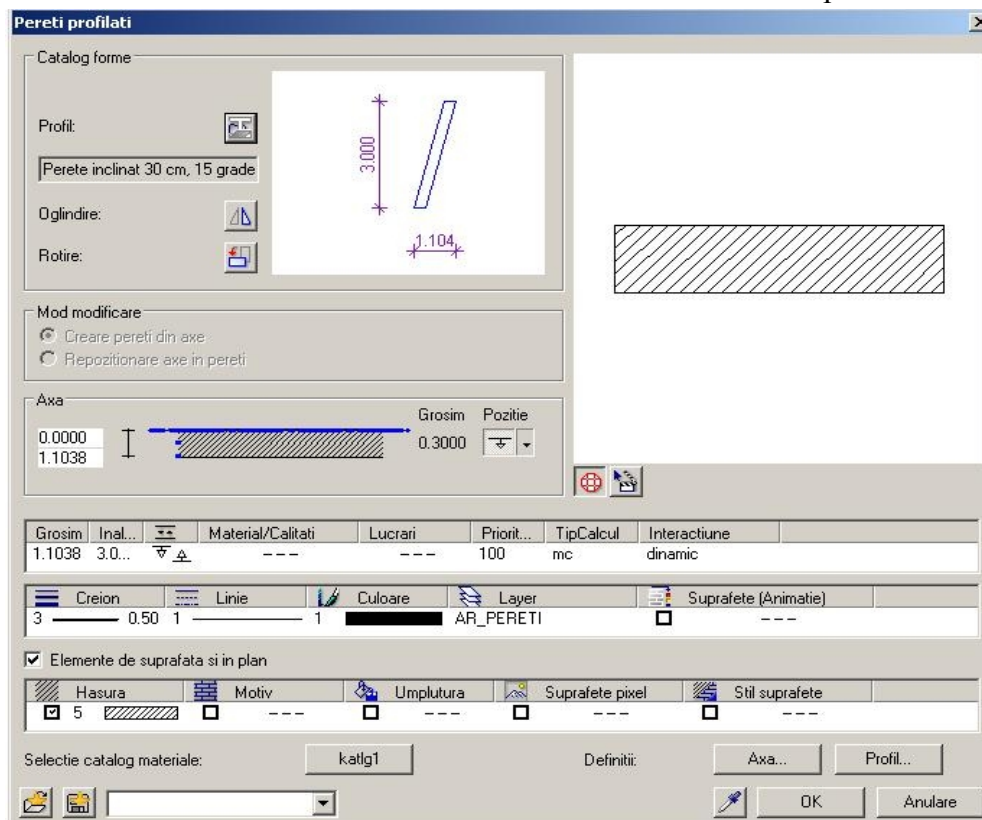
Pereti profilati

Catalog forme

Profil:

Perete inclinat 30 cm, 15 grade

Oglindire:

Rotire:

3.000

1.104

Mod modificare

Creare pereti din axe

Repozitionare axe in pereti

Axa

0.0000
1.1038

Grosim Pozitie

0.3000

| Grosim | Inal... | | Material/Calitati | Lucrari | Priorit... | TipCalcul | Interactiune |
|---|---|---|---|---|---|---|---|
| 1.1038 | 3.0... | | --- | --- | 100 | mc | dinamic |

| Creion | Linie | Culoare | Layer | Suprafete (Animatie) |
|---|---|---|---|---|
| 3 — 0.50 | 1 — | 1 | AR_PERETI | --- |

Elemente de suprafata si in plan

| Hasura | Motiv | Umplutura | Suprafete pixel | Stil suprafete |
|---|---|---|---|---|
| 5 | --- | --- | --- | --- |

Selectie catalog materiale: katlg1 Definitii: Axa... Profil...

OK Anulare